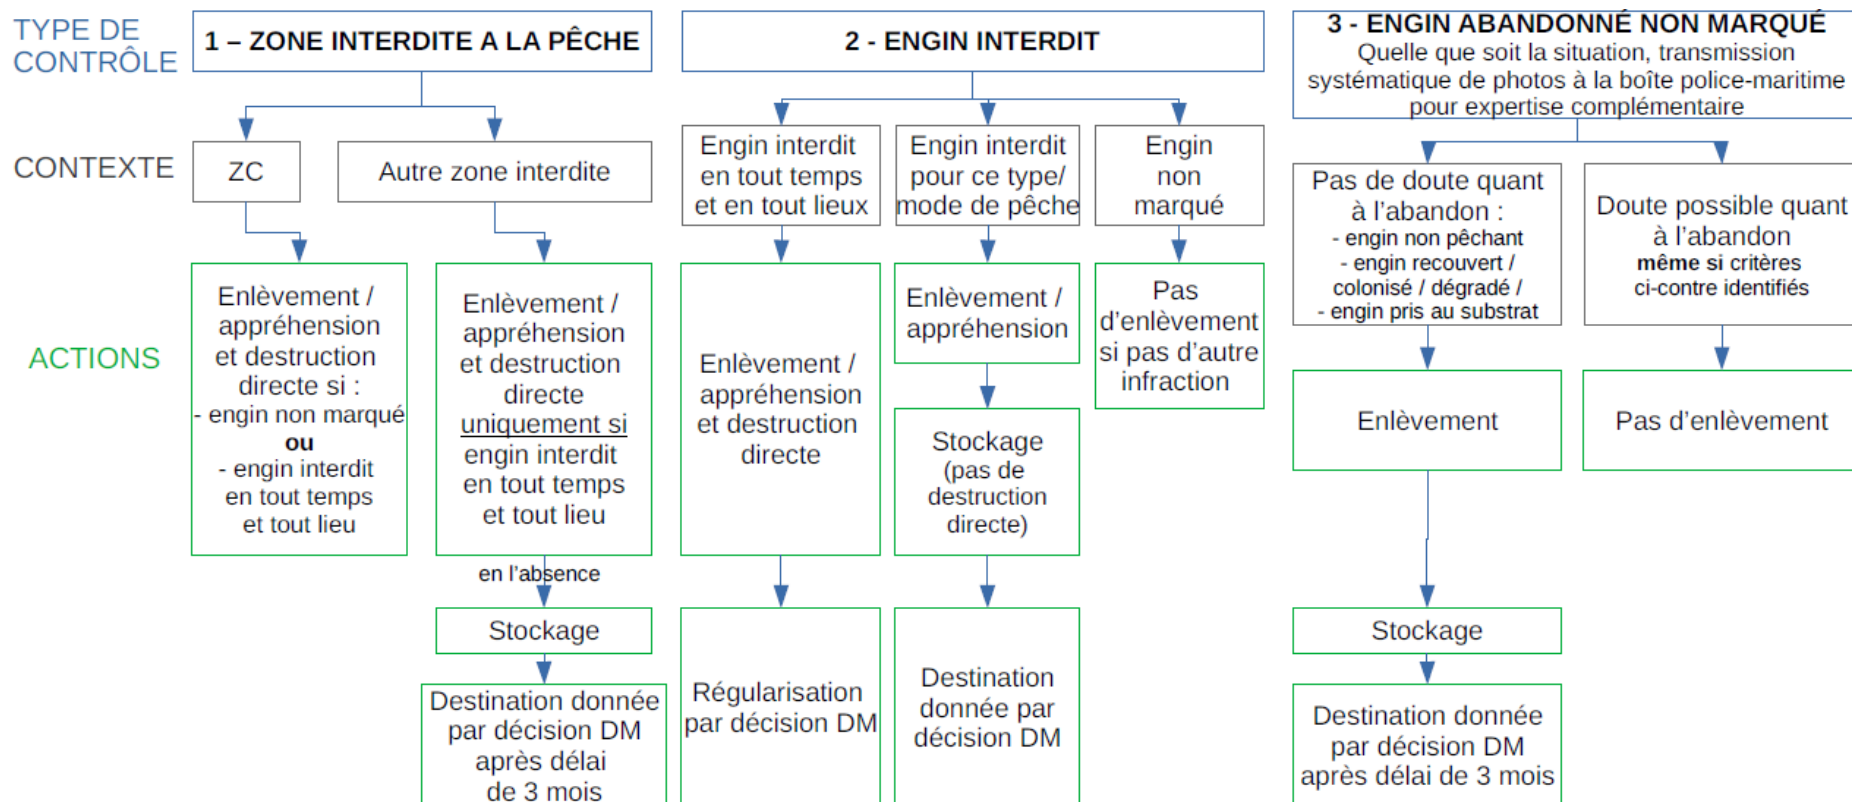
TYPE DE CONTRÔLE

1 – ZONE INTERDITE A LA PÊCHE

2 - ENGIN INTERDIT

3 - ENGIN ABANDONNÉ NON MARQUÉ
Quelle que soit la situation, transmission systématique de photos à la boîte police-maritime pour expertise complémentaire

CONTEXTE

ZC

Autre zone interdite

Engin interdit en tout temps et en tout lieux

Engin interdit pour ce type/ mode de pêche

Engin non marqué

Pas de doute quant à l'abandon :
- engin non pêchant
- engin recouvert / colonisé / dégradé /
- engin pris au substrat

Doute possible quant à l'abandon **même si** critères ci-contre identifiés

ACTIONS

Enlèvement / appréhension et destruction directe si :
- engin non marqué
**ou**
- engin interdit en tout temps et tout lieu

Enlèvement / appréhension et destruction directe uniquement si engin interdit en tout temps et tout lieu

Enlèvement / appréhension et destruction directe

Enlèvement / appréhension

Pas d'enlèvement si pas d'autre infraction

Enlèvement

Pas d'enlèvement

Stockage (pas de destruction directe)

en l'absence

Stockage

Destination donnée par décision DM après délai de 3 mois

Régularisation par décision DM

Destination donnée par décision DM

Stockage

Destination donnée par décision DM après délai de 3 mois